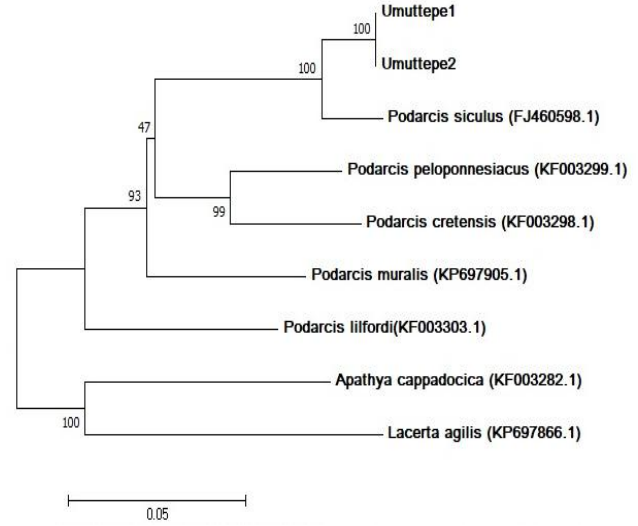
100
Umuttepe1
100
Umuttepe2
Podarcis siculus (FJ460598.1)
47
Podarcis peloponnesiacus (KF003299.1)
93
99
Podarcis cretensis (KF003298.1)
Podarcis muralis (KP697905.1)
Podarcis lilfordi(KF003303.1)
Apathya cappadocica (KF003282.1)
100
Lacerta agilis (KP697866.1)
0.05